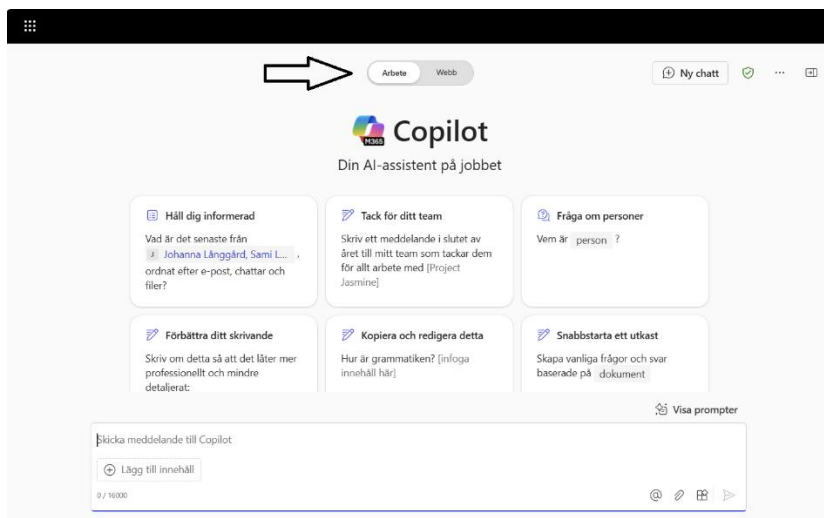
Arbete Webb

Ny chatt

M365

Copilot

Din AI-assistent på jobbet

Håll dig informerad

Vad är det senaste från J Johanna Långgård, Sami L... , ordnat efter e-post, chattar och filer?

Tack för ditt team

Skriv ett meddelande i slutet av året till mitt team som tackar dem för allt arbete med [Project Jasmine]

Fråga om personer

Vem är person ?

Förbättra ditt skrivande

Skriv om detta så att det låter mer professionellt och mindre detaljerat:

Kopiera och redigera detta

Hur är grammatiken? [infoga innehåll här]

Snabbstarta ett utkast

Skapa vanliga frågor och svar baserade på dokument

Visa prompter

Skicka meddelande till Copilot

Lägg till innehåll

0 / 16000